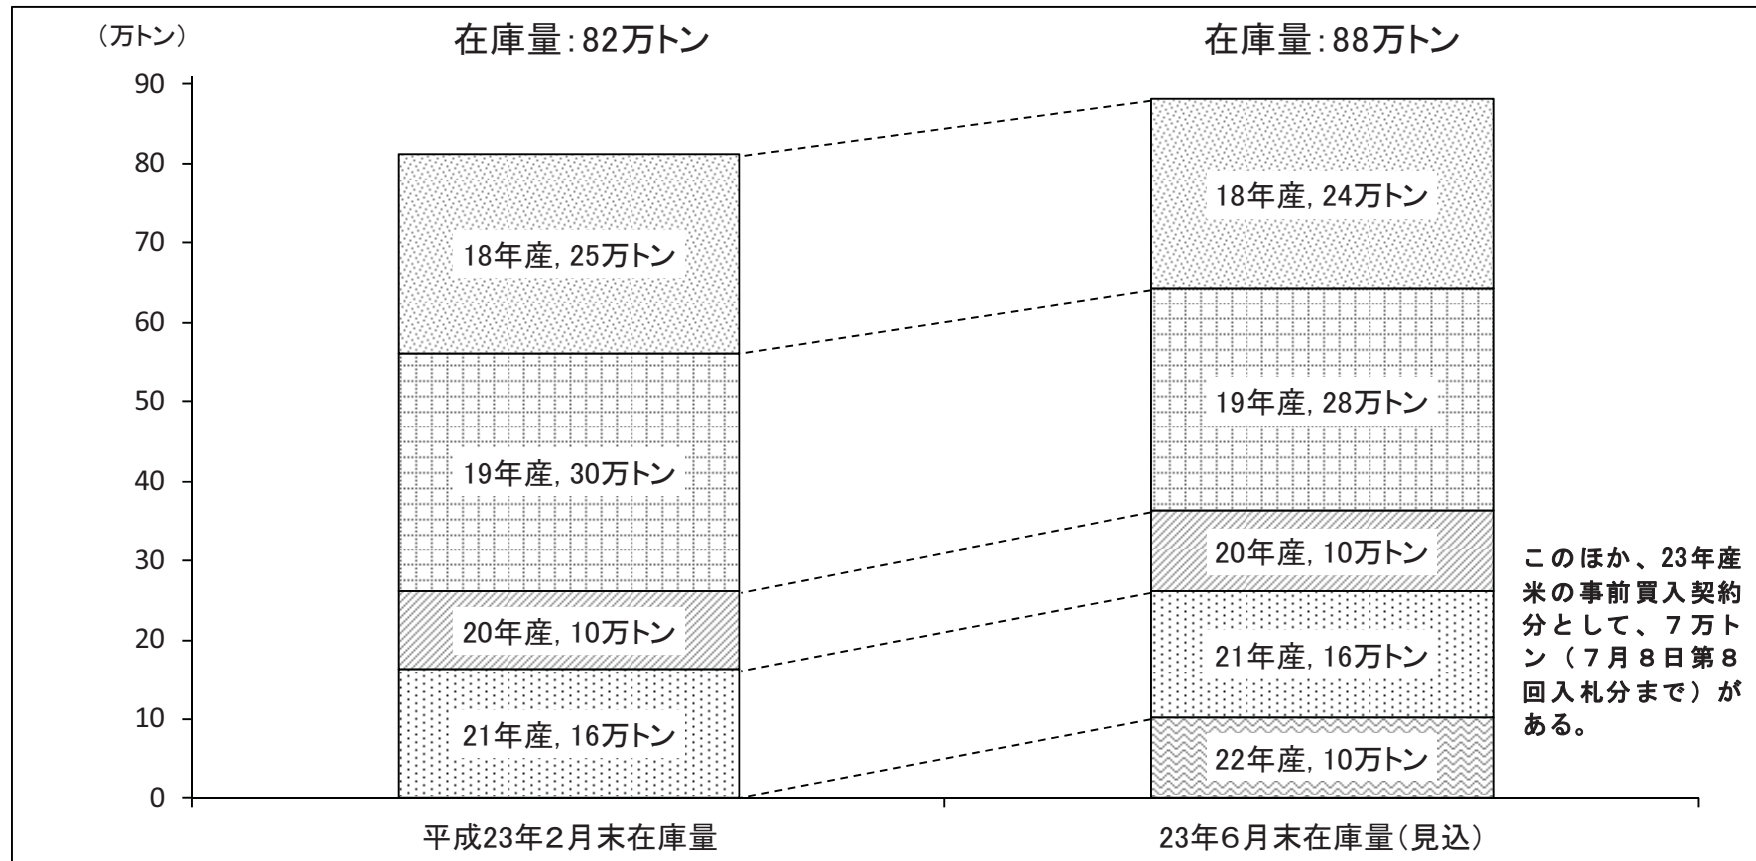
（万トン）

在庫量：82万トン

在庫量：88万トン

90
80
70
60
50
40
30
20
10
0

18年産, 25万トン
19年産, 30万トン
20年産, 10万トン
21年産, 16万トン

18年産, 24万トン
19年産, 28万トン
20年産, 10万トン
21年産, 16万トン
22年産, 10万トン

このほか、23年産米の事前買入契約分として、７万トン（７月８日第８回入札分まで）がある。

平成23年２月末在庫量

23年６月末在庫量（見込）